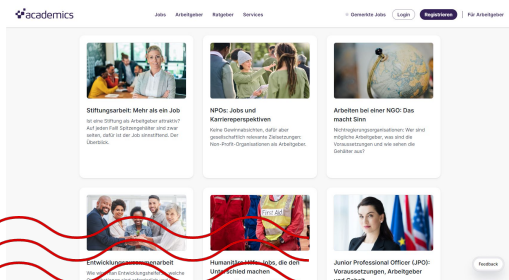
academics

Jobs Arbeitgeber Ratgeber Services

Gemerkte Jobs Login Registrieren Für Arbeitgeber

Stiftungsarbeit: Mehr als ein Job

Ist eine Stiftung als Arbeitgeber attraktiv? Auf jeden Fall! Spitzengehälter sind zwar selten, dafür ist der Job sinnstiftend. Der Überblick.

NPOs: Jobs und Karriereperspektiven

Keine Gewinnabsichten, dafür aber gesellschaftlich relevante Zielsetzungen: Non-Profit-Organisationen als Arbeitgeber.

Arbeiten bei einer NGO: Das macht Sinn

Nichtregierungsorganisationen: Wer sind mögliche Arbeitgeber, was sind die Voraussetzungen und wie sehen die Gehälter aus?

Entwicklungs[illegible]arbeit

Wie vi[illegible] Entwicklungshelfer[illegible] welche

First Aid

Humanit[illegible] Jobs, die den Unter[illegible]schied machen

Junior Professional Officer (JPO): Voraussetzungen, Arbeitgeber und Gehalt

Feedback